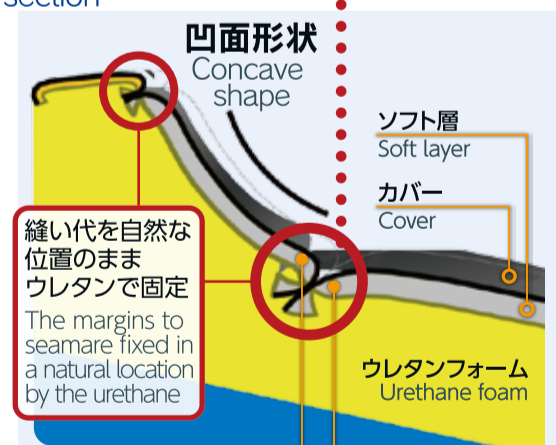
Section

凹面形状
Concave shape

ソフト層
Soft layer

カバー
Cover

縫い代を自然な位置のままウレタンで固定
The margins to seamare fixed in a natural location by the urethane

ウレタンフォーム
Urethane foam